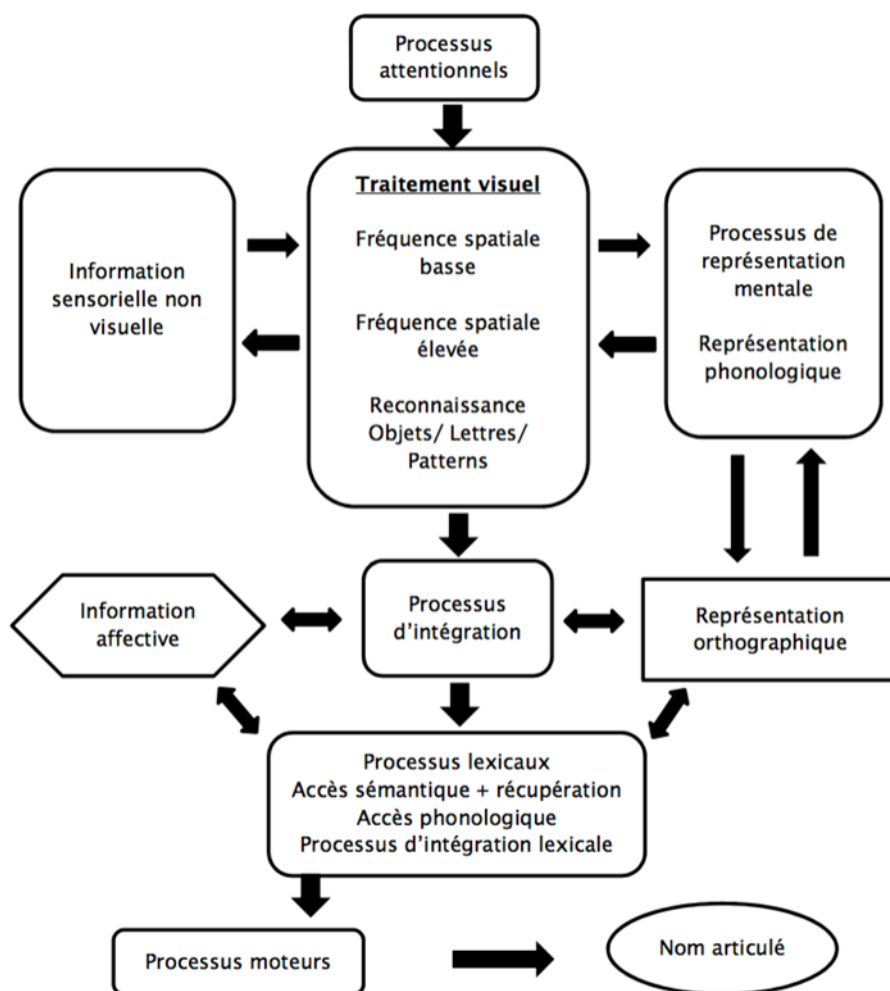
Processus attentionnels

Information sensorielle non visuelle

Traitement visuel

Fréquence spatiale basse

Fréquence spatiale élevée

Reconnaissance Objets/ Lettres/ Patterns

Processus de représentation mentale

Représentation phonologique

Information affective

Processus d'intégration

Représentation orthographique

Processus lexicaux
Accès sémantique + récupération
Accès phonologique
Processus d'intégration lexicale

Processus moteurs

Nom articulé